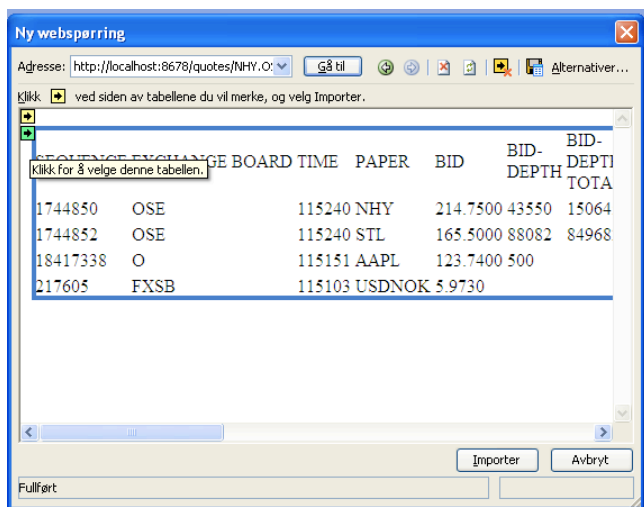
Ny webspørring

Adresse: http://localhost:8678/quotes/NHY.O: Gå til Alternativer...

Klikk ved siden av tabellene du vil merke, og velg Importer.

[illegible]GE BOARD TIME PAPER BID BID-DEPTH BID-DEPT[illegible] TOTA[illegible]

Klikk for å velge denne tabellen.

| | | | | | | |
|---|---|---|---|---|---|---|
| 1744850 | OSE | 115240 | NHY | 214.7500 | 43550 | 15064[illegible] |
| 1744852 | OSE | 115240 | STL | 165.5000 | 88082 | 84968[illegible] |
| 18417338 | O | 115151 | AAPL | 123.7400 | 500 | |
| 217605 | FXSB | 115103 | USDNOK | 5.9730 | | |

Importer Avbryt

Fullført